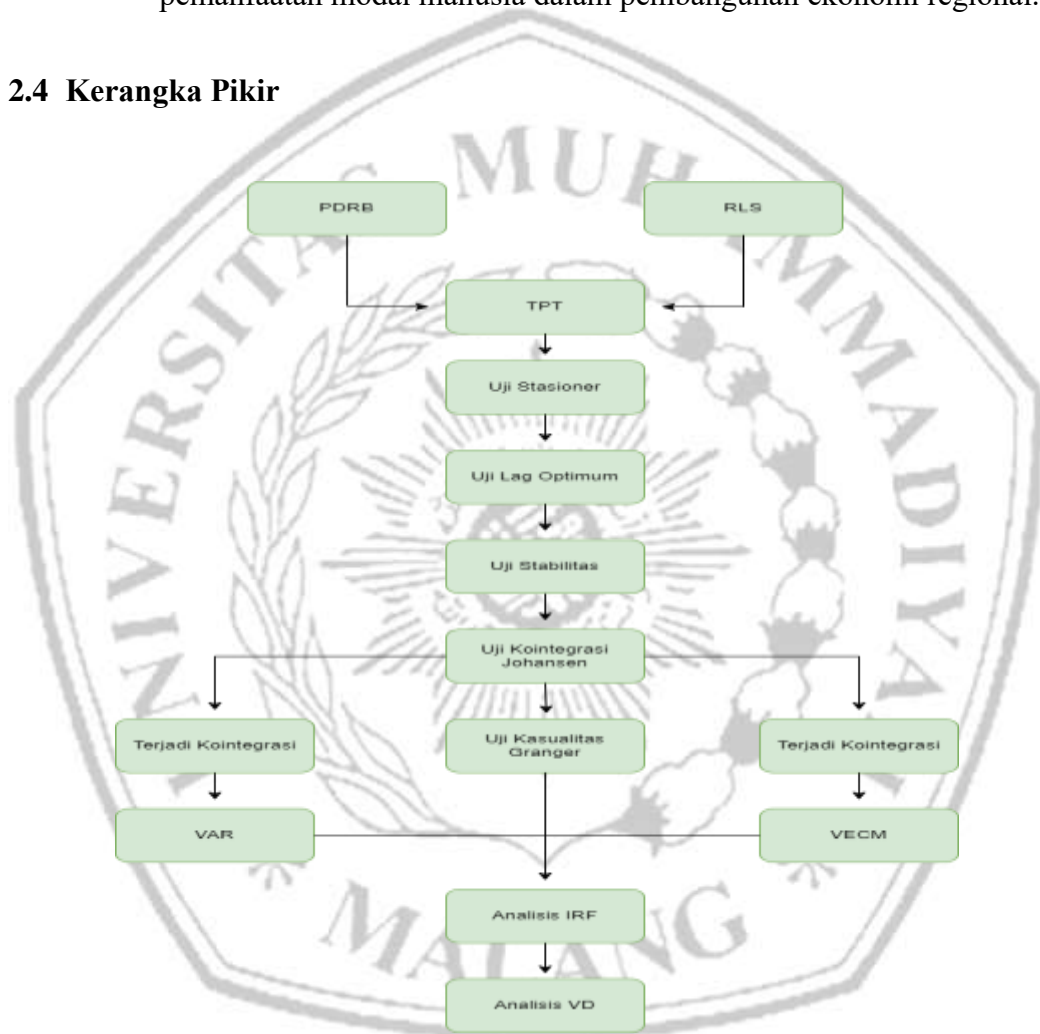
pemanfaatan modal manusia dalam pembangunan ekonomi regional.

2.4 Kerangka Pikir

PDRB

RLS

TPT

Uji Stasioner

Uji Lag Optimum

Uji Stabilitas

Uji Kointegrasi Johansen

Terjadi Kointegrasi

Uji Kasualitas Granger

Terjadi Kointegrasi

VAR

VECM

Analisis IRF

Analisis VD

MUHAMMADIYAH MALANG UNIVERSITAS